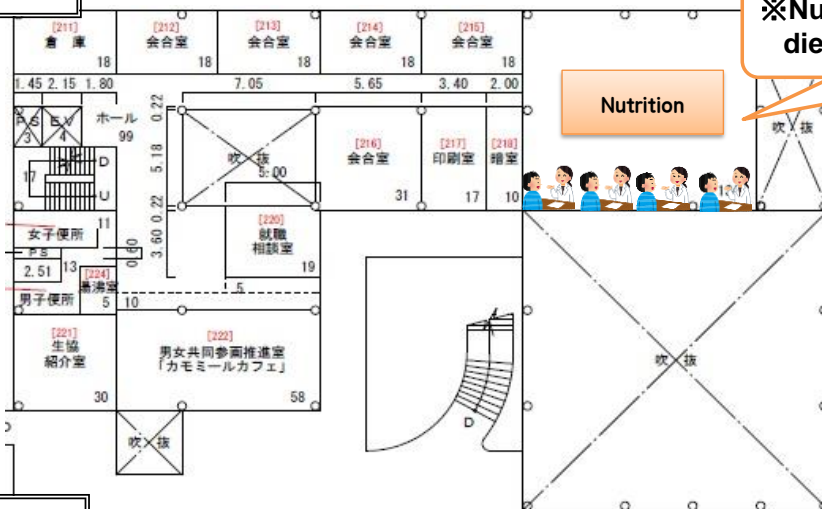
※Nu
die

[211]
倉庫
18

[212]
会合室
18

[213]
会合室
18

[214]
会合室
18

[215]
会合室
18

1.45 2.15 1.80 7.05 5.65 3.40 2.00

Nutrition

PS
3
EV
4

ホール
99

0.22
5.18
0.22
3.60

吹抜
5.00

[216]
会合室
31

[217]
印刷室
17

[218]
暗室
10

吹抜

12

D
U
17

11

女子便所
PS
2.51 13

0.60

[220]
就職
相談室
19

[224]
湯沸室

男子便所
5 10

5

[221]
生協
紹介室
30

[222]
男女共同参画推進室
「カモミールカフェ」
58

吹抜

吹抜

D